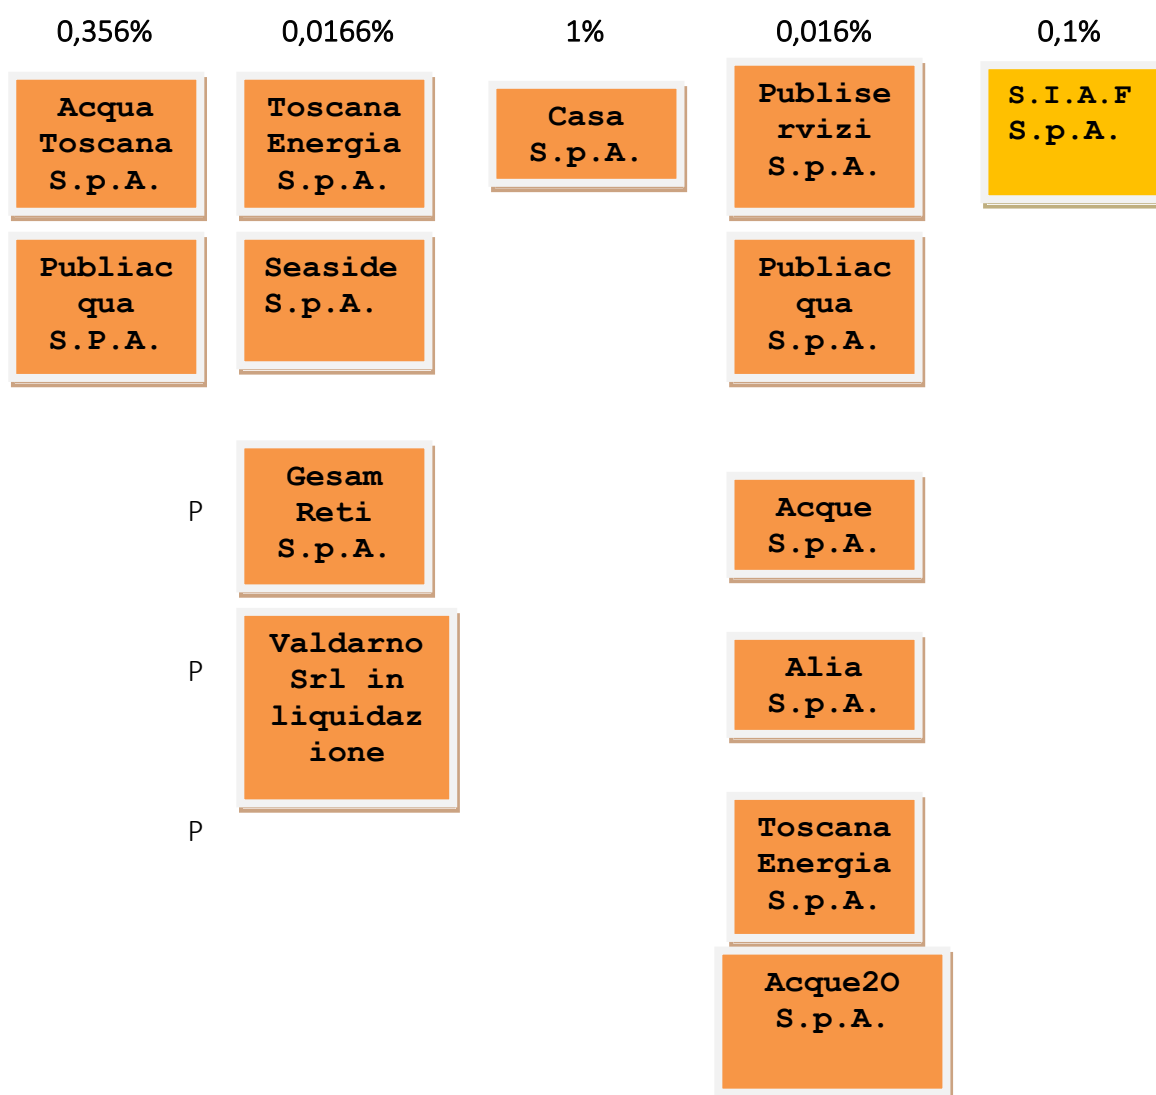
0,356%

Acqua Toscana S.p.A.

Publiacqua S.P.A.

0,0166%

Toscana Energia S.p.A.

Seaside S.p.A.

P

Gesam Reti S.p.A.

P

Valdarno Srl in liquidazione

P

1%

Casa S.p.A.

0,016%

Publiservizi S.p.A.

Publiacqua S.p.A.

Acque S.p.A.

Alia S.p.A.

Toscana Energia S.p.A.

Acque2O S.p.A.

0,1%

S.I.A.F S.p.A.